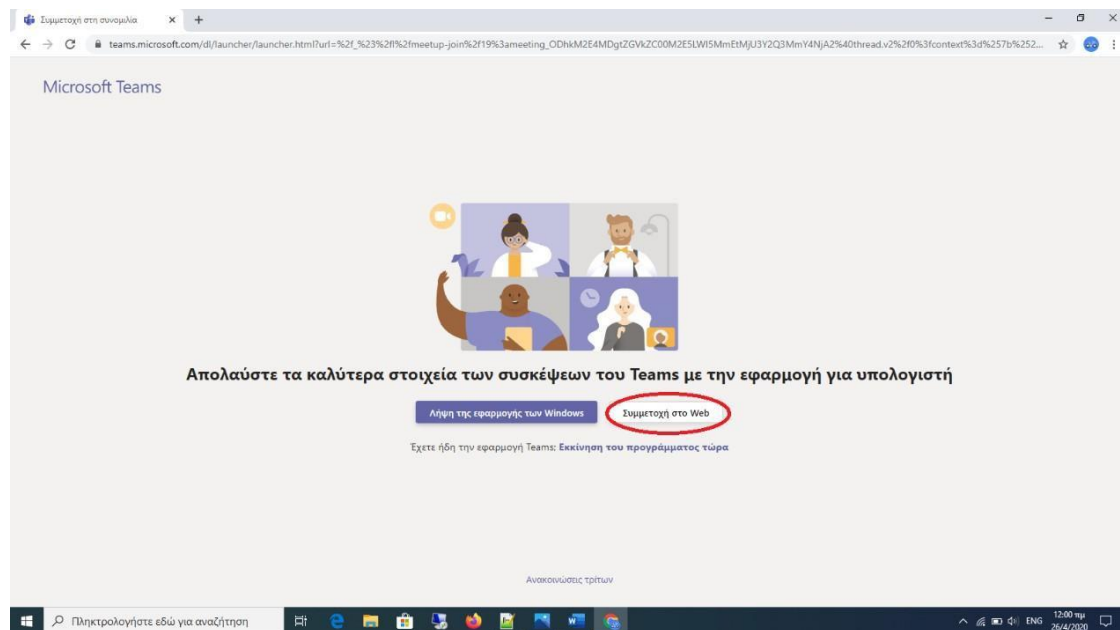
Συμμετοχή στη συνομιλία ×

teams.microsoft.com/dl/launcher/launcher.html?url=%2f_%23%2fl%2fmeetup-join%2f19%3ameeting_ODhkM2E4MDgtZGVkZC00M2E5LWI5MmEtMjU3Y2Q3MmY4NjA2%40thread.v2%2f0%3fcontext%3d%257b%252...

Microsoft Teams

Απολαύστε τα καλύτερα στοιχεία των συσκέψεων του Teams με την εφαρμογή για υπολογιστή

Λήψη της εφαρμογής των Windows

Συμμετοχή στο Web

Έχετε ήδη την εφαρμογή Teams; Εκκίνηση του προγράμματος τώρα

Ανακοινώσεις τρίτων

Πληκτρολογήστε εδώ για αναζήτηση

ENG 12:00 πμ 26/4/2020